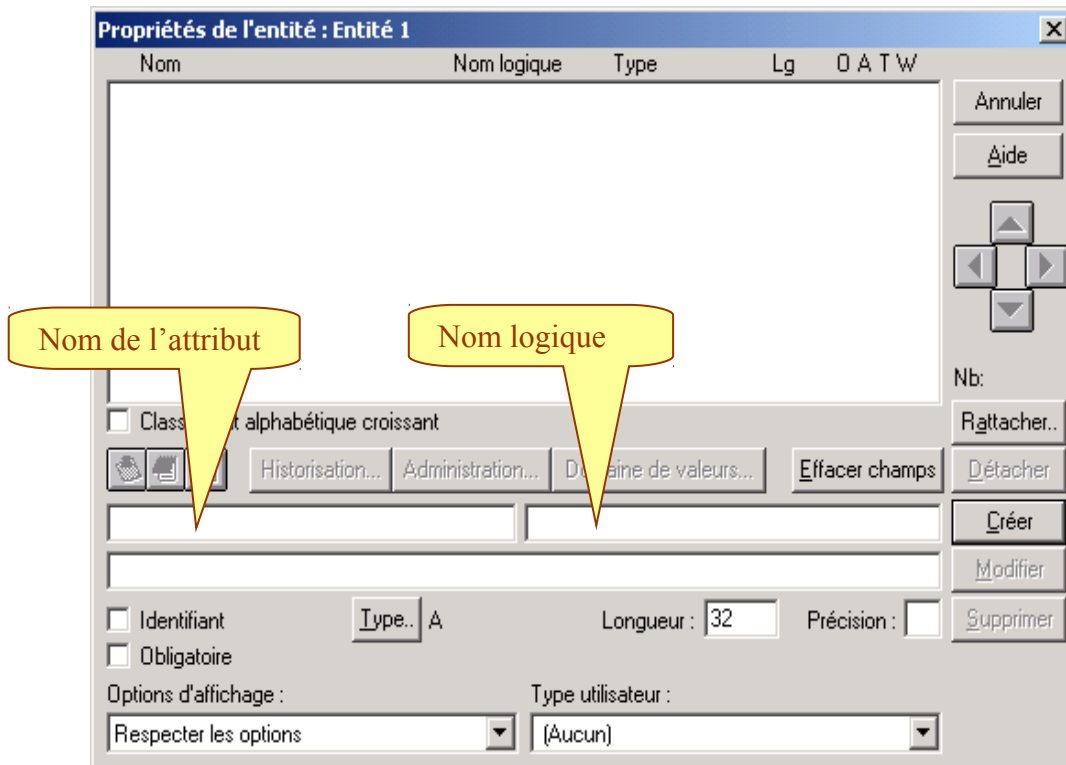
Propriétés de l'entité : Entité 1

Nom Nom logique Type Lg O A T W

Annuler

Aide

Nom de l'attribut

Nom logique

Nb:

Class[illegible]t alphabétique croissant

Rattacher..

Historisation... Administration... Do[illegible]aine de valeurs... Effacer champs

Détacher

Créer

Modifier

Identifiant

Type.. A

Longueur : 32

Précision :

Supprimer

Obligatoire

Options d'affichage :

Type utilisateur :

Respecter les options

(Aucun)